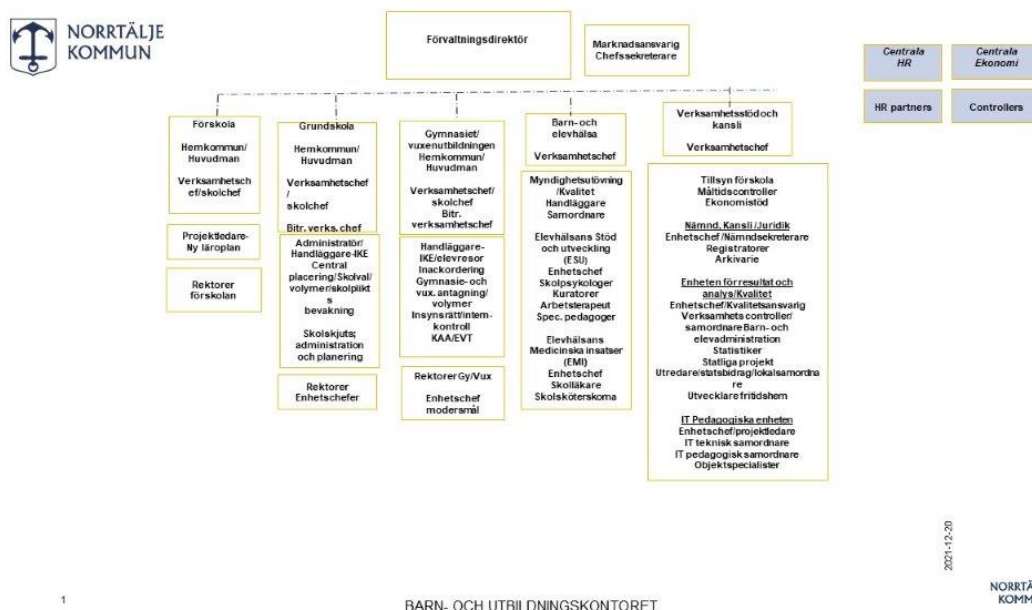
NORRTÄLJE KOMMUN

Förvaltningsdirektör

Marknadsansvarig Chefssekreterare

Centrala HR

Centrala Ekonomi

HR partners

Controllers

Förskola

Hemkommun/ Huvudman

Verksamhetschef/skolchef

Projektledare- Ny läroplan

Rektorer förskolan

Grundskola

Hemkommun/ Huvudman

Verksamhetschef / skolchef

Bitr. verks. chef

Administratör/ Handläggare-IKE Central placering/Skolval/ volymer/skolplikts bevakning

Skolskjuts; administration och planering

Rektorer Enhetschefer

Gymnasiet/ vuxenutbildningen Hemkommun/ Huvudman

Verksamhetschef/ skolchef Bitr. verksamhetschef

Handläggare- IKE/elevresor Inackordering Gymnasie- och vux. antagning/ volymer Insynsrätt/internkontroll KAA/EVT

Rektorer Gy/Vux

Enhetschef modersmål

Barn- och elevhälsa

Verksamhetschef

Myndighetsutövning /Kvalitet Handläggare Samordnare

Elevhälsans Stöd och utveckling (ESU) Enhetschef Skolpsykologer Kuratorer Arbetsterapeut Spec. pedagoger

Elevhälsans Medicinska insatser (EMI) Enhetschef Skolläkare Skolsköterskorna

Verksamhetsstöd och kansli

Verksamhetschef

Tillsyn förskola Måltidscontroller Ekonomistöd

Nämnd, Kansli /Juridik
Enhetschef/Nämndsekreterare Registratorer Arkivarie

Enheten för resultat och analys/Kvalitet
Enhetschef/Kvalitetsansvarig Verksamhets controller/ samordnare Barn- och elevadministration Statistiker Statliga projekt Utredare/statsbidrag/lokalsamordnare Utvecklare fritidshem

IT Pedagogiska enheten
Enhetschef/projektledare IT teknisk samordnare IT pedagogisk samordnare Objektspecialister

2021-12-20

1

BARN- OCH UTBILDNINGSKONTORET

NORRTÄ KOMM